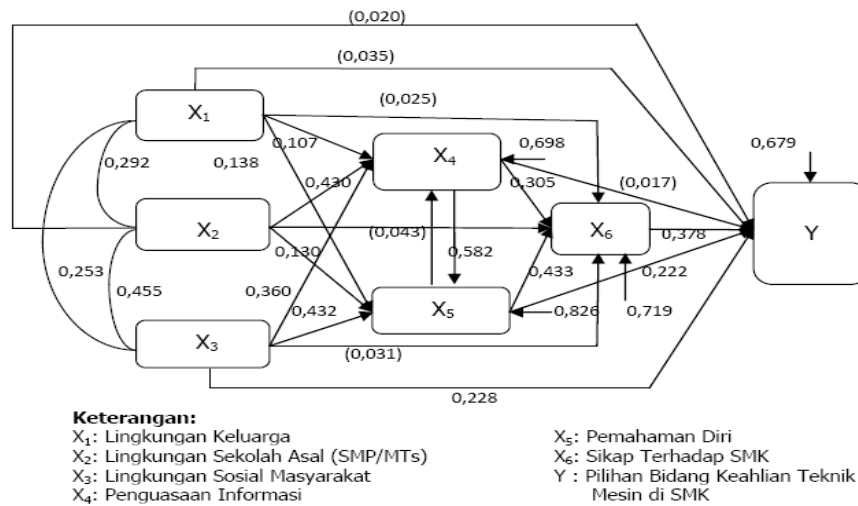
(0,020)
(0,035)
$X_1$
(0,025)
0,107
0,698
$X_4$
0,679
0,292
0,138
0,430
0,305
(0,017)
$X_2$
(0,043)
$X_6$
0,378
Y
0,130
0,582
0,253
0,455
0,433
0,222
0,360
0,432
$X_5$
0,826
0,719
$X_3$
(0,031)
0,228

Keterangan:
$X_1$: Lingkungan Keluarga
$X_2$: Lingkungan Sekolah Asal (SMP/MTs)
$X_3$: Lingkungan Sosial Masyarakat
$X_4$: Penguasaan Informasi
$X_5$: Pemahaman Diri
$X_6$: Sikap Terhadap SMK
Y : Pilihan Bidang Keahlian Teknik Mesin di SMK